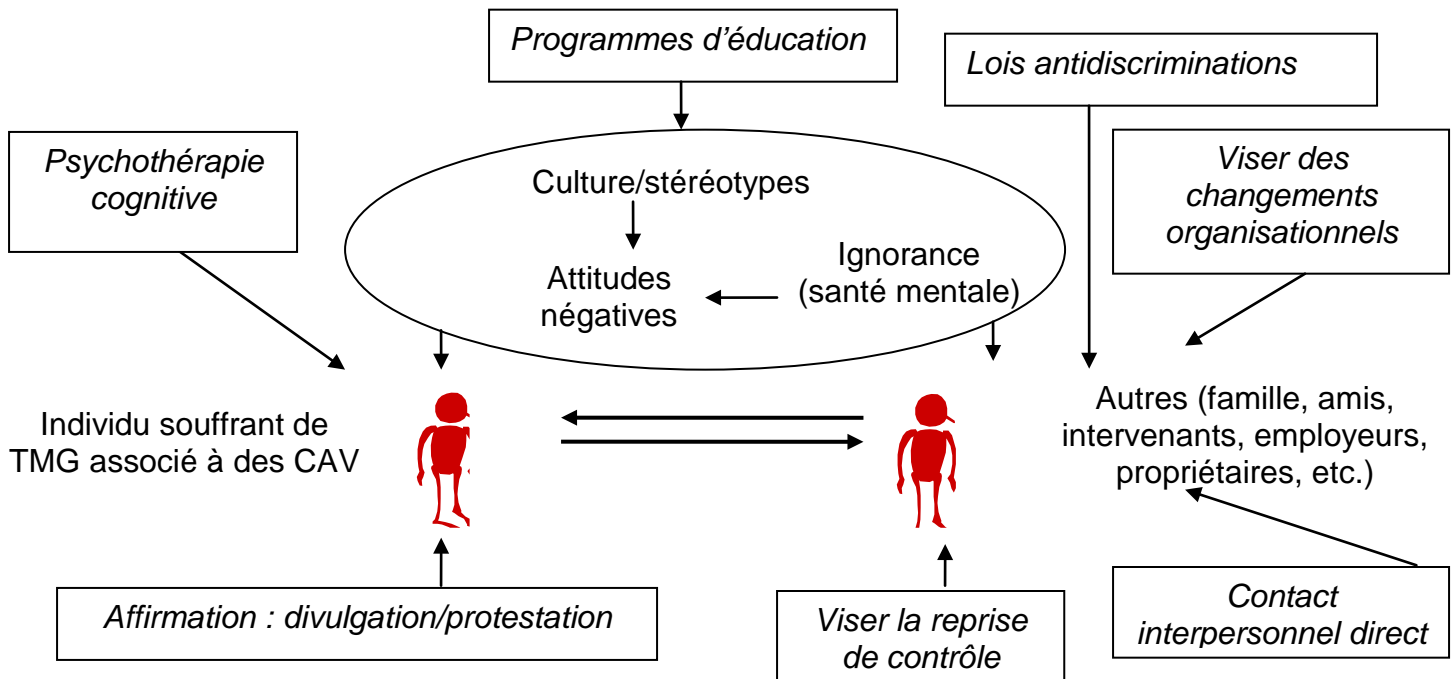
Programmes d’éducation

Lois antidiscriminations

Psychothérapie cognitive

Culture/stéréotypes

Attitudes négatives

Ignorance (santé mentale)

Viser des changements organisationnels

Individu souffrant de TMG associé à des CAV

Autres (famille, amis, intervenants, employeurs, propriétaires, etc.)

Affirmation : divulgation/protestation

Viser la reprise de contrôle

Contact interpersonnel direct